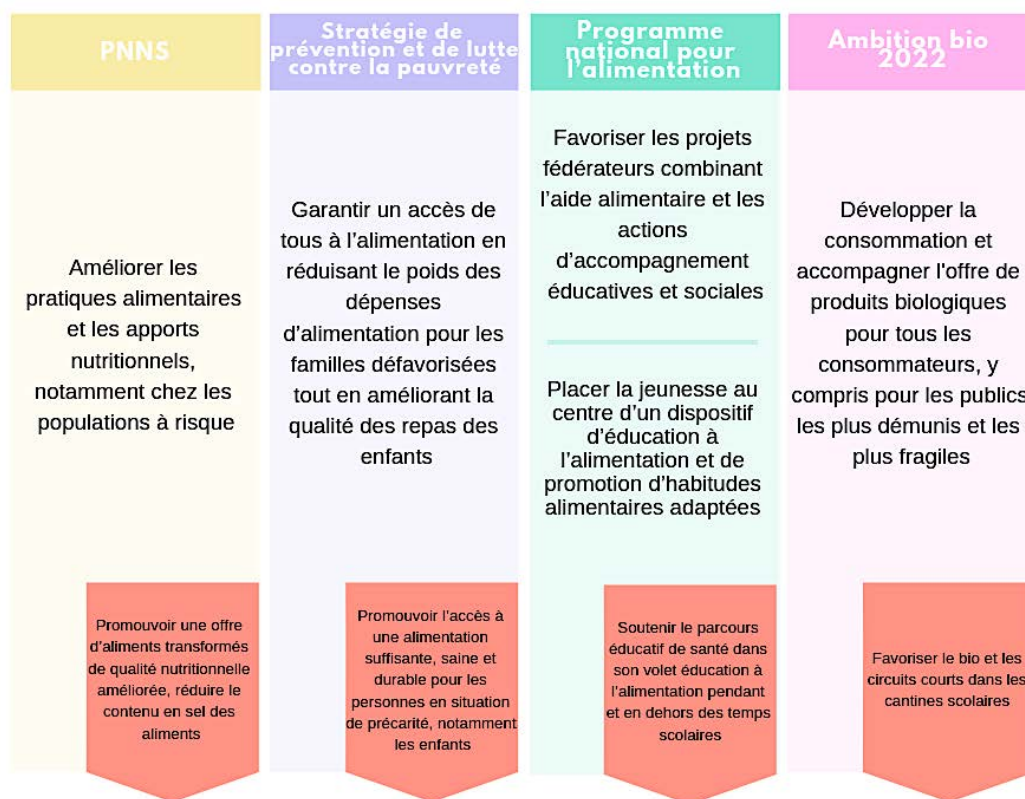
PNNS

Améliorer les pratiques alimentaires et les apports nutritionnels, notamment chez les populations à risque

Promouvoir une offre d'aliments transformés de qualité nutritionnelle améliorée, réduire le contenu en sel des aliments

Stratégie de prévention et de lutte contre la pauvreté

Garantir un accès de tous à l'alimentation en réduisant le poids des dépenses d'alimentation pour les familles défavorisées tout en améliorant la qualité des repas des enfants

Promouvoir l'accès à une alimentation suffisante, saine et durable pour les personnes en situation de précarité, notamment les enfants

Programme national pour l'alimentation

Favoriser les projets fédérateurs combinant l'aide alimentaire et les actions d'accompagnement éducatives et sociales

Placer la jeunesse au centre d'un dispositif d'éducation à l'alimentation et de promotion d'habitudes alimentaires adaptées

Soutenir le parcours éducatif de santé dans son volet éducation à l'alimentation pendant et en dehors des temps scolaires

Ambition bio 2022

Développer la consommation et accompagner l'offre de produits biologiques pour tous les consommateurs, y compris pour les publics les plus démunis et les plus fragiles

Favoriser le bio et les circuits courts dans les cantines scolaires